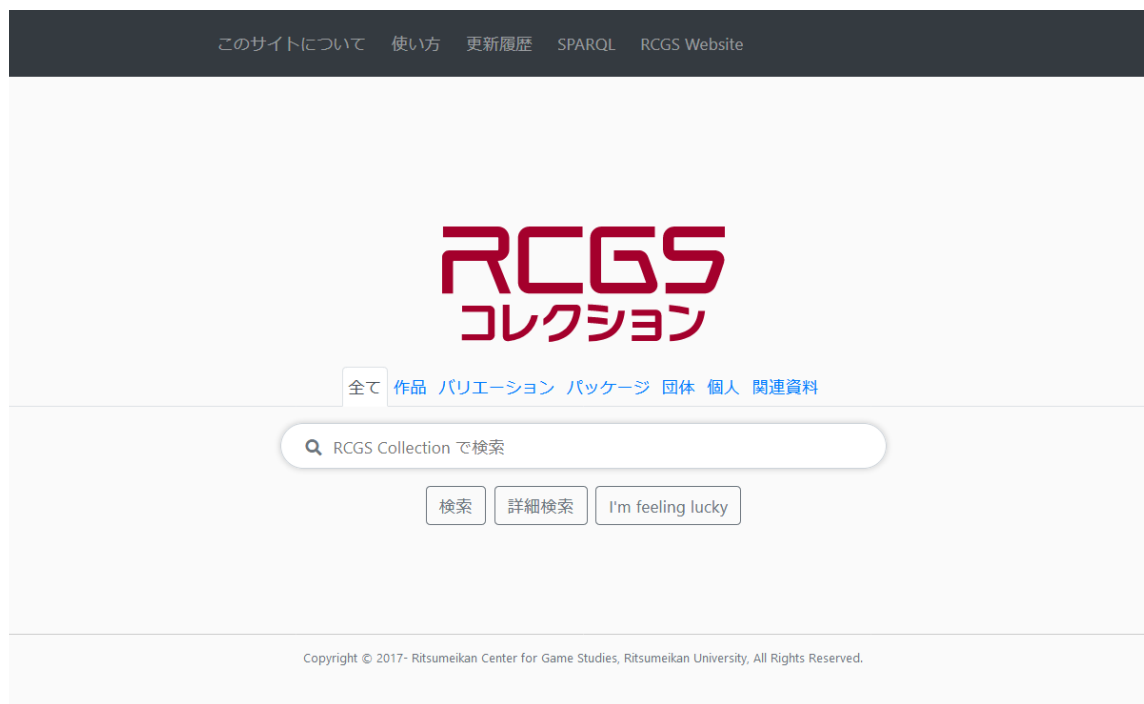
このサイトについて 使い方 更新履歴 SPARQL RCGS Website

RCGS
コレクション

全て 作品 バリエーション パッケージ 団体 個人 関連資料

RCGS Collection で検索

検索 詳細検索 I'm feeling lucky

Copyright © 2017- Ritsumeikan Center for Game Studies, Ritsumeikan University, All Rights Reserved.